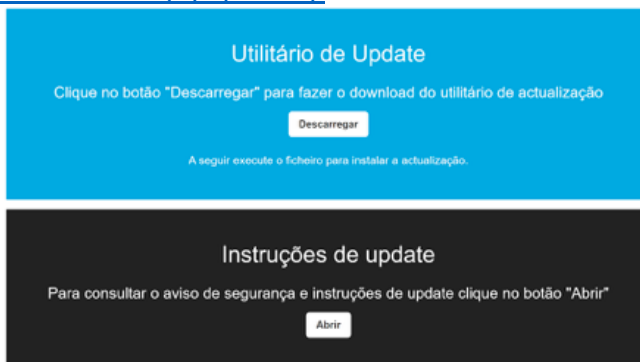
Utilitário de Update

Clique no botão "Descarregar" para fazer o download do utilitário de actualização

Descarregar

A seguir execute o ficheiro para instalar a actualização.

Instruções de update

Para consultar o aviso de segurança e instruções de update clique no botão "Abrir"

Abrir